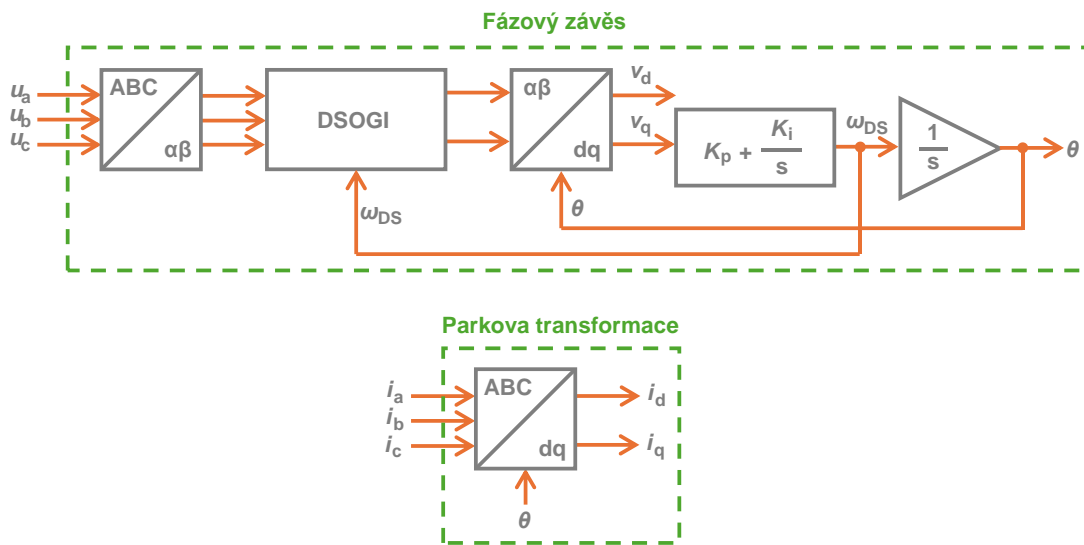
Fázový závěs

$u_a$
$u_b$
$u_c$

ABC
αβ

DSOGI

αβ
dq

$v_d$
$v_q$

$K_p + \frac{K_i}{s}$

$\omega_{DS}$

$\frac{1}{s}$

$\theta$

$\omega_{DS}$

$\theta$

Parkova transformace

$i_a$
$i_b$
$i_c$

ABC
dq

$i_d$
$i_q$

$\theta$